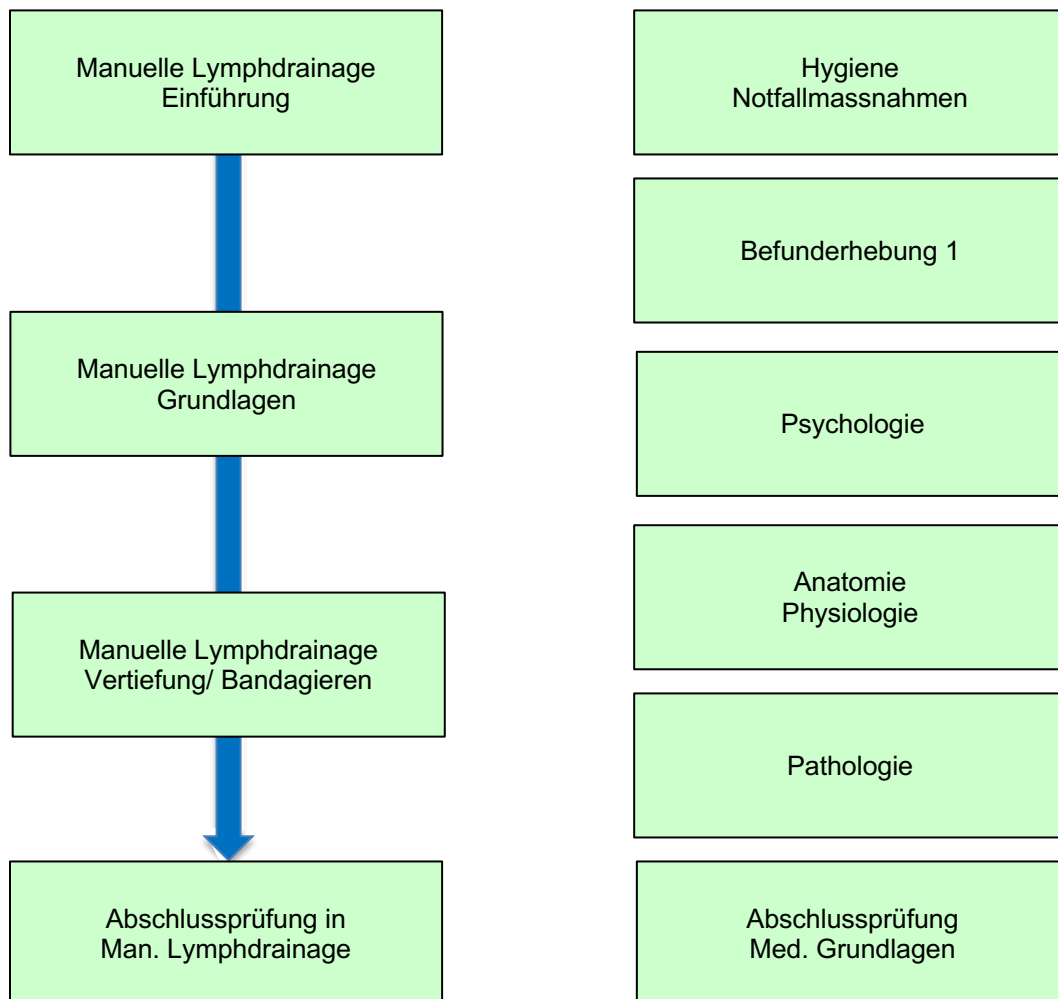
Manuelle Lymphdrainage
Einführung

Manuelle Lymphdrainage
Grundlagen

Manuelle Lymphdrainage
Vertiefung/ Bandagieren

Abschlussprüfung in
Man. Lymphdrainage

Hygiene
Notfallmassnahmen

Befunderhebung 1

Psychologie

Anatomie
Physiologie

Pathologie

Abschlussprüfung
Med. Grundlagen